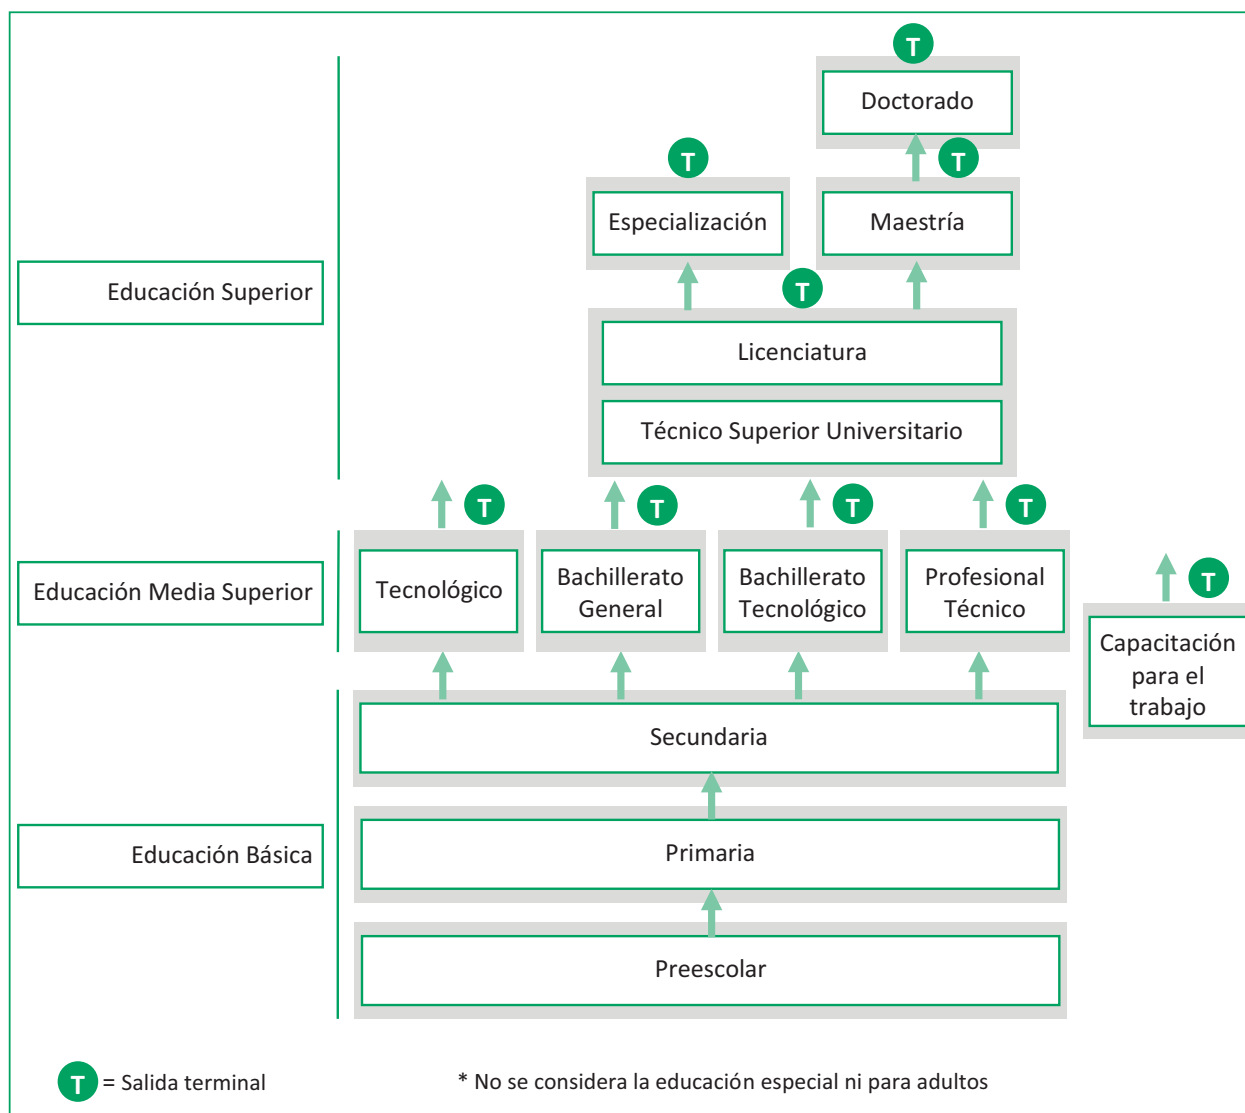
T
Doctorado
T
T
Especialización
Maestría
T
Educación Superior
Licenciatura
Técnico Superior Universitario
T
T
T
T
Educación Media Superior
Tecnológico
Bachillerato General
Bachillerato Tecnológico
Profesional Técnico
T
Capacitación para el trabajo
Secundaria
Educación Básica
Primaria
Preescolar
T = Salida terminal
* No se considera la educación especial ni para adultos